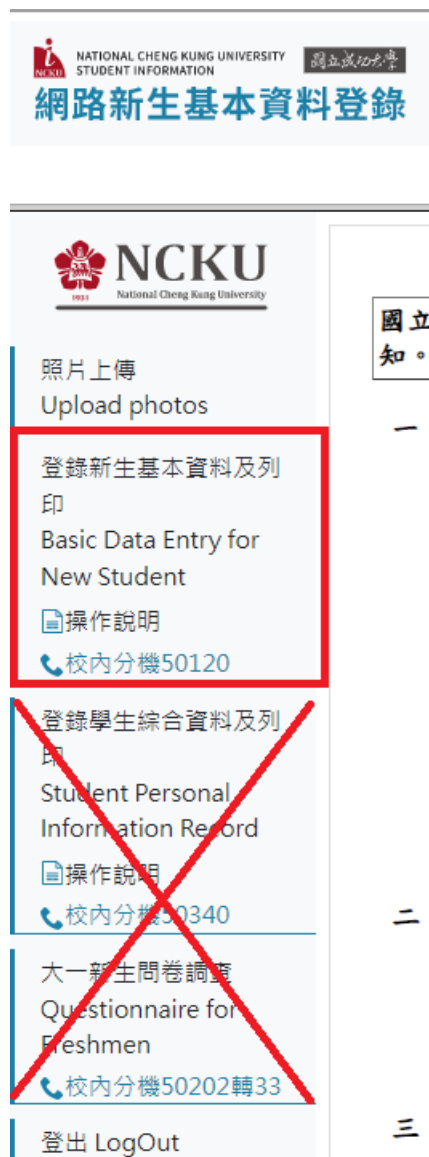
NCKU NATIONAL CHENG KUNG UNIVERSITY STUDENT INFORMATION 國立成功大學
網路新生基本資料登錄

NCKU National Cheng Kung University 1931

國立
知。

照片上傳
Upload photos

登錄新生基本資料及列印
Basic Data Entry for New Student
操作說明
校內分機50120

登錄學生綜合資料及列印
Student Personal Information Record
操作說明
校內分機50340

大一新生問卷調查
Questionnaire for Freshmen
校內分機50202轉33

登出 LogOut

一

二

三